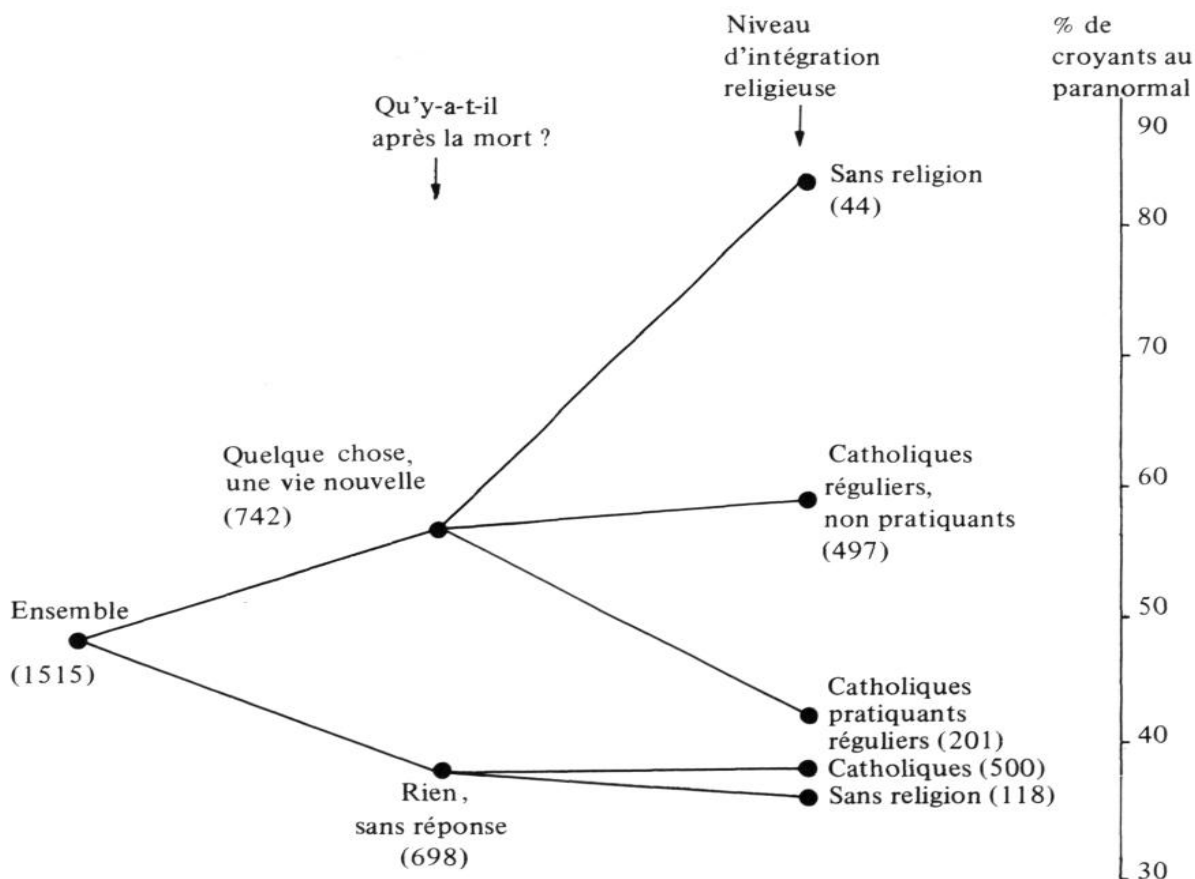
Niveau d'intégration religieuse

% de croyants au paranormal

Qu'y-a-t-il après la mort ?

Sans religion (44)

Quelque chose, une vie nouvelle (742)

Catholiques réguliers, non pratiquants (497)

Ensemble (1515)

Catholiques pratiquants réguliers (201)

Catholiques (500)

Sans religion (118)

Rien, sans réponse (698)

90
80
70
60
50
40
30